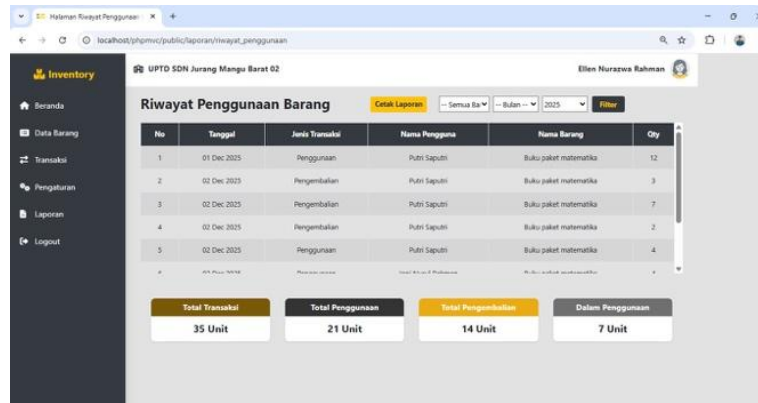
Halaman Riwayat Penggunaan ×   +

localhost/phpmvc/public/laporan/riwayat_penggunaan

Inventory

Beranda
Data Barang
Transaksi
Pengaturan
Laporan
Logout

UPTD SDN Jurang Mangu Barat 02

Ellen Nurazwa Rahman

Riwayat Penggunaan Barang

Cetak Laporan   -- Semua Ba   -- Bulan --   2025   Filter

| No | Tanggal | Jenis Transaksi | Nama Pengguna | Nama Barang | Qty |
|---|---|---|---|---|---|
| 1 | 01 Dec 2025 | Penggunaan | Putri Saputri | Buku paket matematika | 12 |
| 2 | 02 Dec 2025 | Pengembalian | Putri Saputri | Buku paket matematika | 3 |
| 3 | 02 Dec 2025 | Pengembalian | Putri Saputri | Buku paket matematika | 7 |
| 4 | 02 Dec 2025 | Pengembalian | Putri Saputri | Buku paket matematika | 2 |
| 5 | 02 Dec 2025 | Penggunaan | Putri Saputri | Buku paket matematika | 4 |
| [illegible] | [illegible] | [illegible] | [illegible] | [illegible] | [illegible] |

Total Transaksi
35 Unit

Total Penggunaan
21 Unit

Total Pengembalian
14 Unit

Dalam Penggunaan
7 Unit